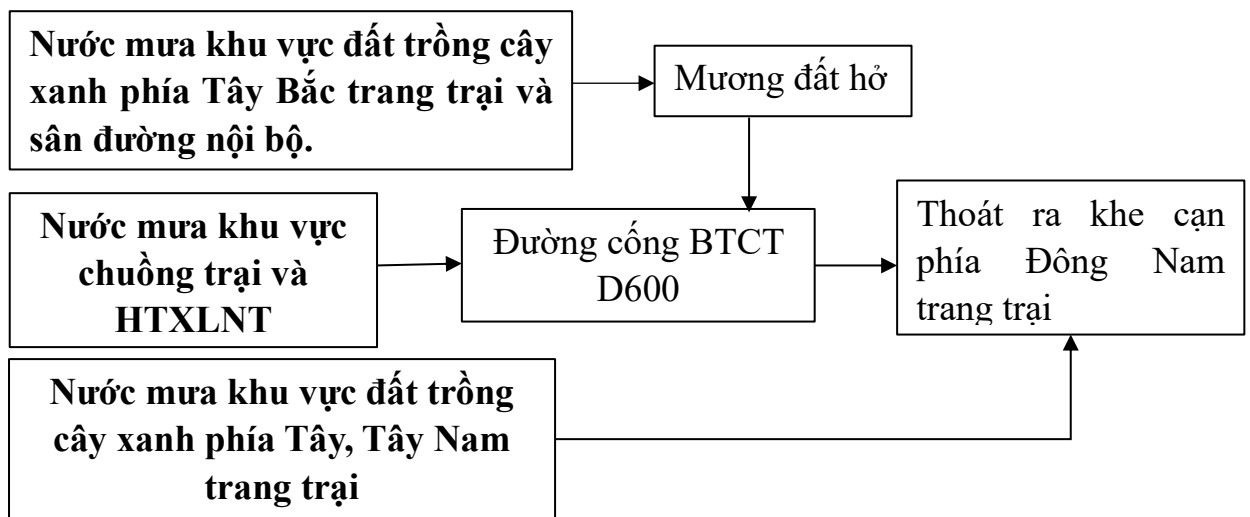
Nước mưa khu vực đất trồng cây xanh phía Tây Bắc trang trại và sân đường nội bộ.

Mương đất hở

Nước mưa khu vực chuồng trại và HTXLNT

Đường cống BTCT D600

Thoát ra khe cạn phía Đông Nam trang trại

Nước mưa khu vực đất trồng cây xanh phía Tây, Tây Nam trang trại